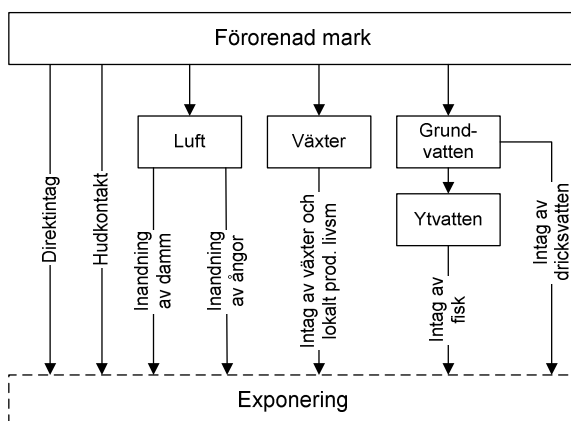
Förorenad mark

Direktintag

Hudkontakt

Luft

Inandning av damm

Inandning av ångor

Växter

Intag av växter och lokalt prod. livsm

Grund-vatten

Ytvatten

Intag av fisk

Intag av dricksvatten

Exponering